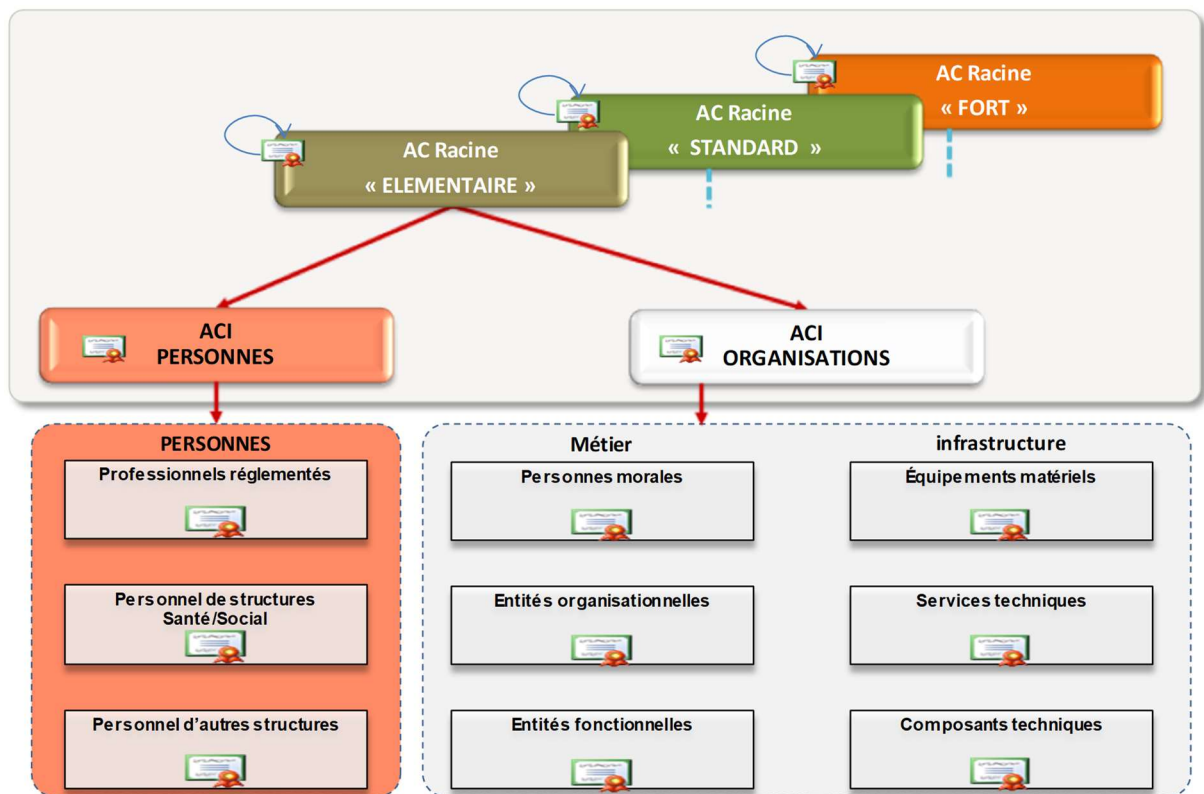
AC Racine
« FORT »

AC Racine
« STANDARD »

AC Racine
« ELEMENTAIRE »

ACI
PERSONNES

ACI
ORGANISATIONS

PERSONNES

Professionnels réglementés

Personnel de structures Santé/Social

Personnel d'autres structures

Métier

Personnes morales

Entités organisationnelles

Entités fonctionnelles

infrastructure

Équipements matériels

Services techniques

Composants techniques